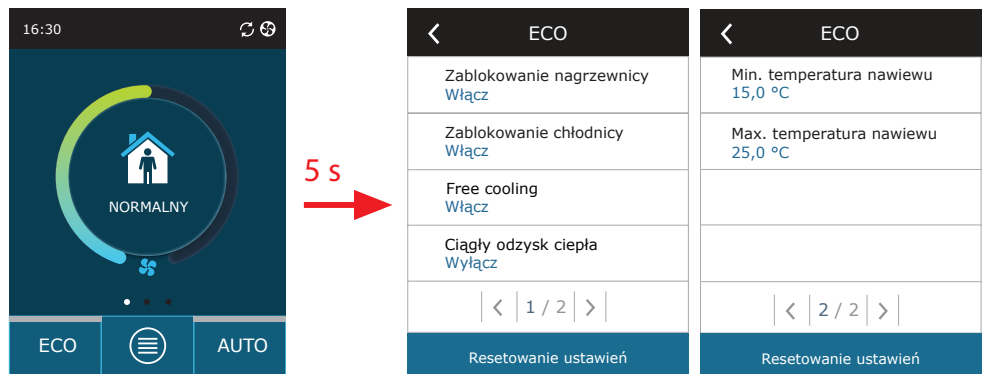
16:30

NORMALNY

ECO

AUTO

5 s

ECO

Zablokowanie nagrzewnicy
Włącz

Zablokowanie chłodnicy
Włącz

Free cooling
Włącz

Ciągły odzysk ciepła
Wyłącz

1 / 2

Resetowanie ustawień

ECO

Min. temperatura nawiewu
15,0 °C

Max. temperatura nawiewu
25,0 °C

2 / 2

Resetowanie ustawień